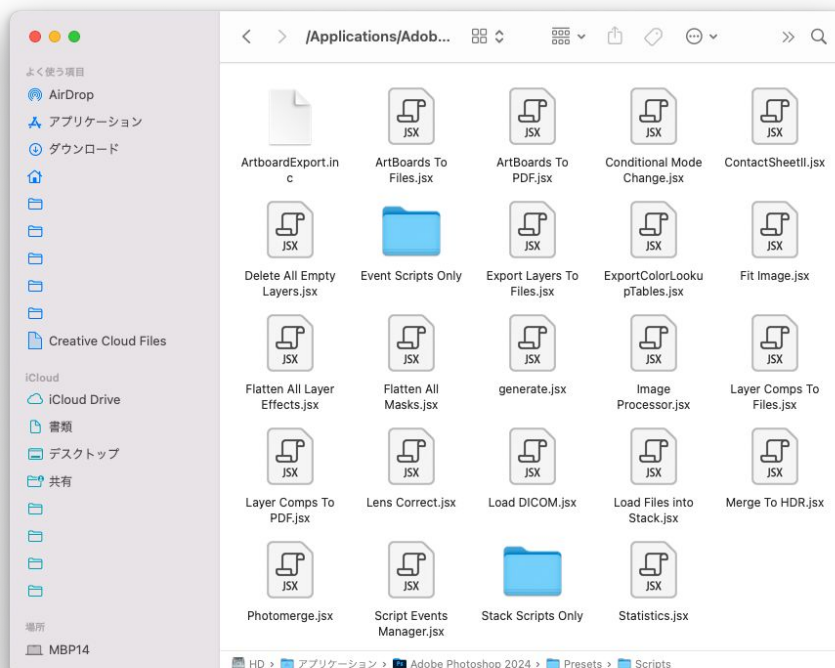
/Applications/Adob...

よく使う項目
AirDrop
アプリケーション
ダウンロード
Creative Cloud Files
iCloud
iCloud Drive
書類
デスクトップ
共有
場所
MBP14

ArtboardExport.inc
JSX
ArtBoards To Files.jsx
JSX
ArtBoards To PDF.jsx
JSX
Conditional Mode Change.jsx
JSX
ContactSheetII.jsx
JSX
Delete All Empty Layers.jsx
Event Scripts Only
JSX
Export Layers To Files.jsx
JSX
ExportColorLookupTables.jsx
JSX
Fit Image.jsx
JSX
Flatten All Layer Effects.jsx
JSX
Flatten All Masks.jsx
JSX
generate.jsx
JSX
Image Processor.jsx
JSX
Layer Comps To Files.jsx
JSX
Layer Comps To PDF.jsx
JSX
Lens Correct.jsx
JSX
Load DICOM.jsx
JSX
Load Files into Stack.jsx
JSX
Merge To HDR.jsx
JSX
Photomerge.jsx
JSX
Script Events Manager.jsx
Stack Scripts Only
JSX
Statistics.jsx

HD > アプリケーション > Adobe Photoshop 2024 > Presets > Scripts